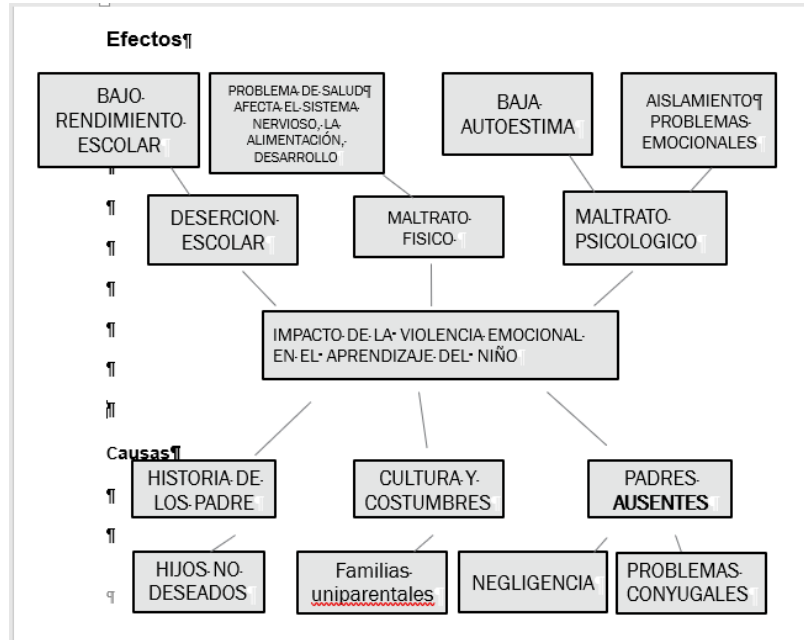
Efectos

BAJO RENDIMIENTO ESCOLAR

PROBLEMA DE SALUD
AFECTA EL SISTEMA NERVIOSO, LA ALIMENTACIÓN, DESARROLLO

BAJA AUTOESTIMA

AISLAMIENTO
PROBLEMAS EMOCIONALES

DESERCION ESCOLAR

MALTRATO FISICO

MALTRATO PSICOLOGICO

IMPACTO DE LA VIOLENCIA EMOCIONAL EN EL APRENDIZAJE DEL NIÑO

Causas

HISTORIA DE LOS PADRE

CULTURA Y COSTUMBRES

PADRES AUSENTES

HIJOS NO DESEADOS

Familias uniparentales

NEGLIGENCIA

PROBLEMAS CONYUGALES